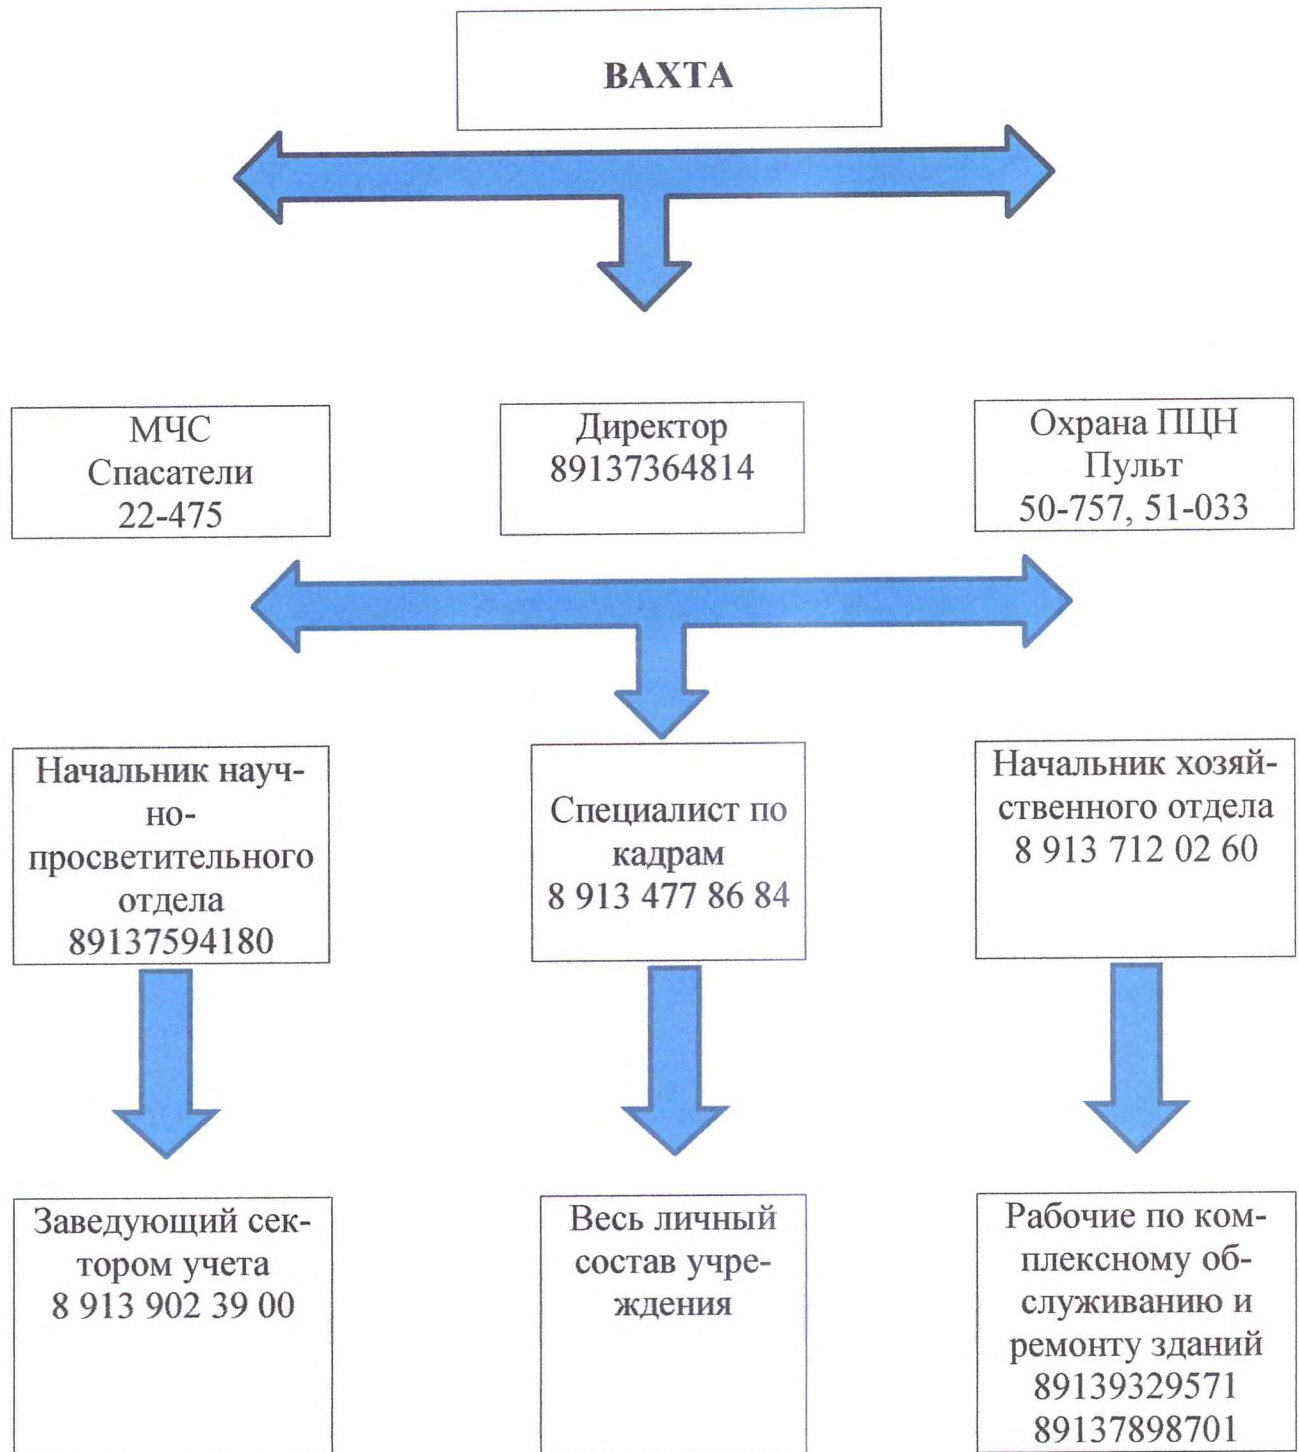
ВАХТА

МЧС
Спасатели
22-475

Директор
89137364814

Охрана ПЦН
Пульт
50-757, 51-033

Начальник научно-просветительного отдела
89137594180

Специалист по кадрам
8 913 477 86 84

Начальник хозяйственного отдела
8 913 712 02 60

Заведующий сектором учета
8 913 902 39 00

Весь личный состав учреждения

Рабочие по комплексному обслуживанию и ремонту зданий
89139329571
89137898701